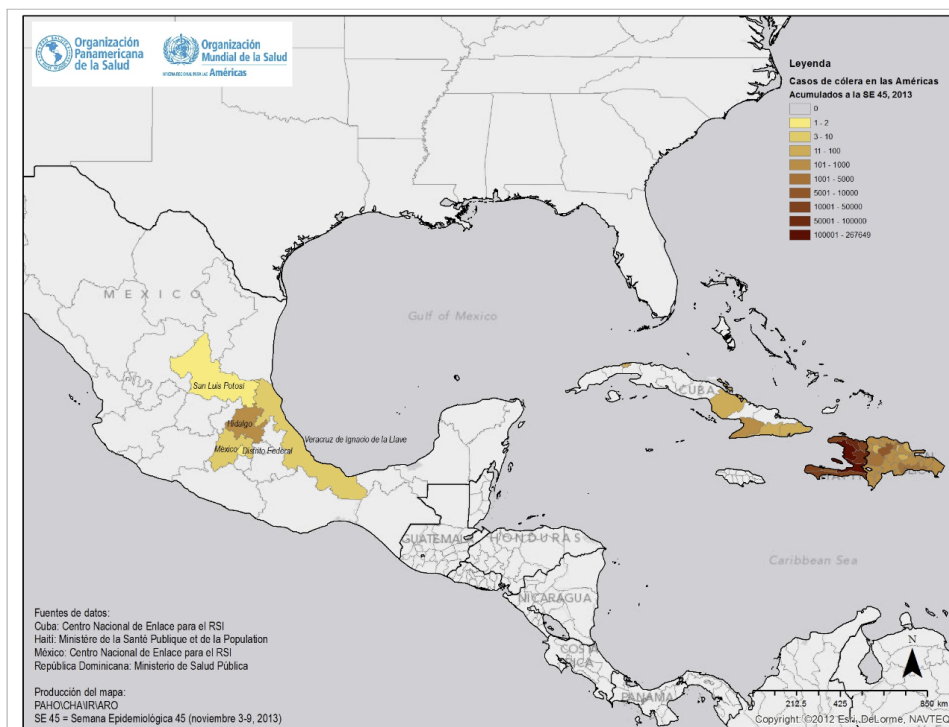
Organización Panamericana de la Salud

Organización Mundial de la Salud
Américas

Leyenda
Casos de cólera en las Américas
Acumulados a la SE 45, 2013
0
1 - 2
3 - 10
11 - 100
101 - 1000
1001 - 5000
5001 - 10000
10001 - 50000
50001 - 100000
100001 - 267649

MEXICO

Gulf of Mexico

San Luis Potosí
Hidalgo
México
Distrito Federal
Veracruz de Ignacio de la Llave

CUBA

GUATEMALA
HONDURAS
NICARAGUA
COSTA RICA
PANAMA

Caribbean Sea

Fuentes de datos:
Cuba: Centro Nacional de Enlace para el RSI
Haití: Ministère de la Santé Publique et de la Population
México: Centro Nacional de Enlace para el RSI
República Dominicana: Ministerio de Salud Pública

Producción del mapa:
PAHO\CHA\IR\ARO
SE 45 = Semana Epidemiológica 45 (noviembre 3-9, 2013)

N
0 212.5 425 850 km
Copyright: ©2012 Esri, DeLorme, NAVTEQ